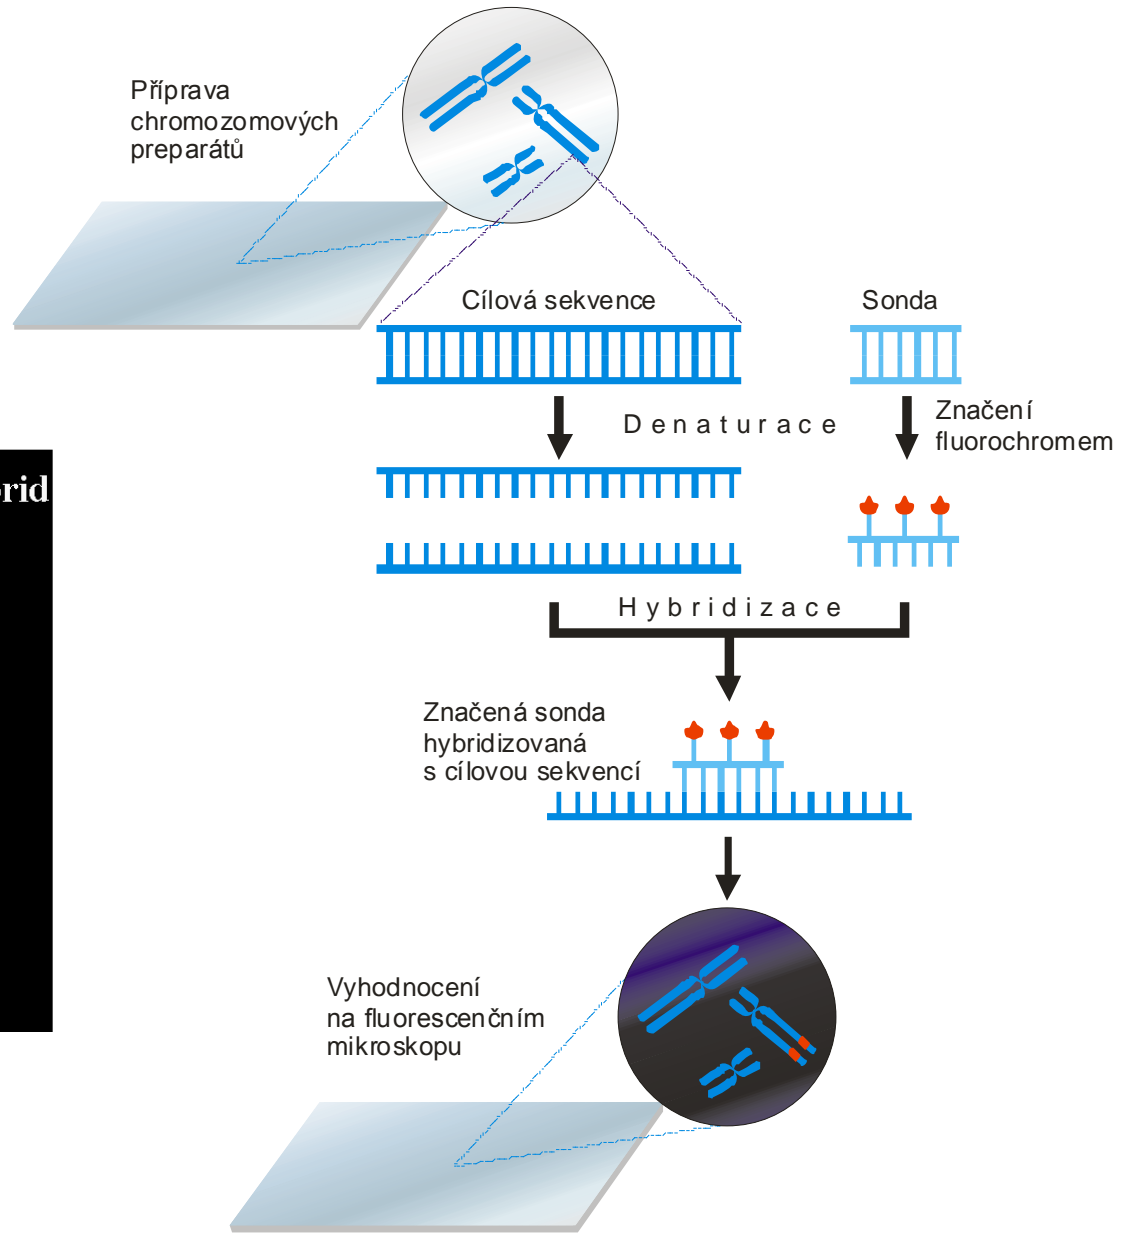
Příprava chromozomových preparátů

Cílová sekvence

Sonda

Denaturace

Značení fluorochromem

rid

Hybridizace

Značená sonda hybridizovaná s cílovou sekvencí

Vyhodnocení na fluorescenčním mikroskopu